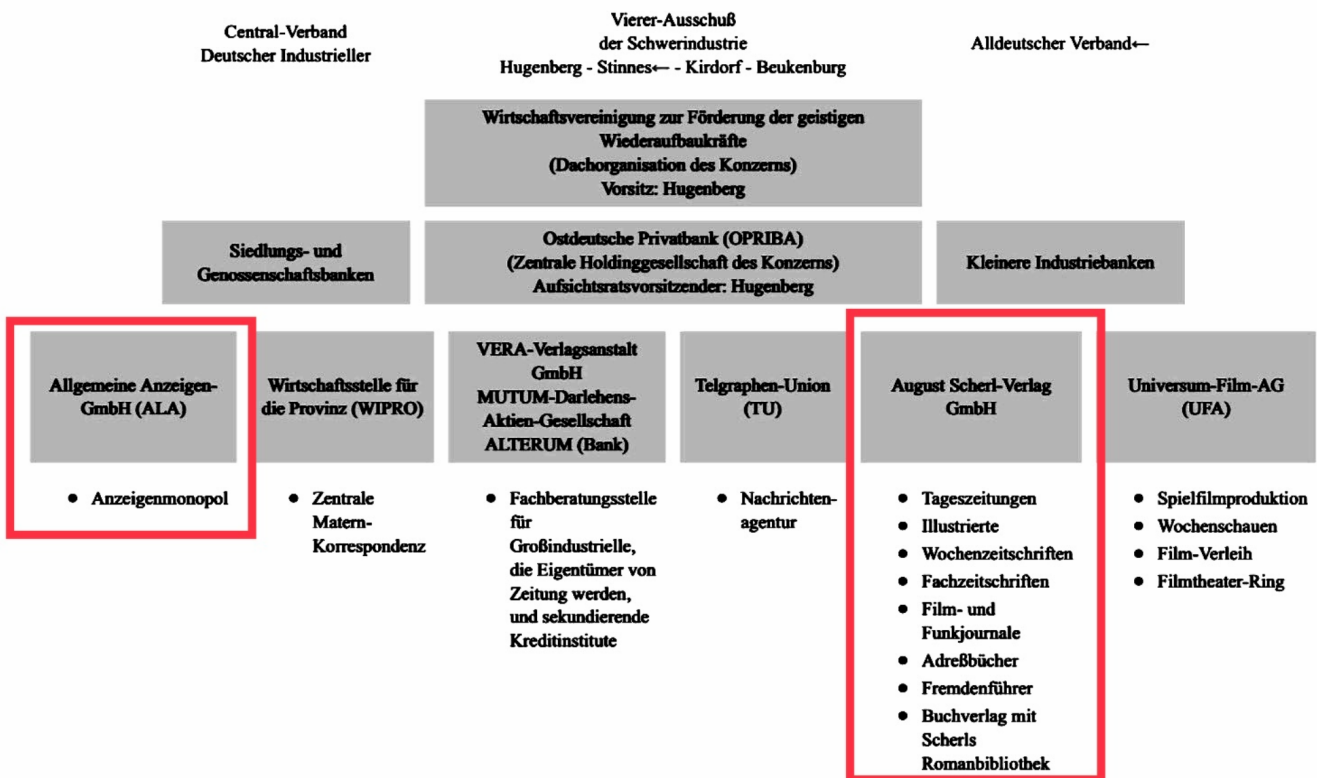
Central-Verband
Deutscher Industrieller

Vierer-Ausschuß
der Schwerindustrie
Hugenberg - Stinnes← - Kirdorf - Beukenburg

Alldeutscher Verband←

Wirtschaftsvereinigung zur Förderung der geistigen Wiederaufbaukräfte
(Dachorganisation des Konzerns)
Vorsitz: Hugenberg

Siedlungs- und Genossenschaftsbanken

Ostdeutsche Privatbank (OPRIBA)
(Zentrale Holdinggesellschaft des Konzerns)
Aufsichtsratsvorsitzender: Hugenberg

Kleinere Industriebanken

Allgemeine Anzeigen-GmbH (ALA)

- Anzeigenmonopol

Wirtschaftsstelle für die Provinz (WIPRO)

- Zentrale Matern-Korrespondenz

VERA-Verlagsanstalt GmbH
MUTUM-Darlehens-Aktien-Gesellschaft
ALTERUM (Bank)

- Fachberatungsstelle für Großindustrielle, die Eigentümer von Zeitung werden, und sekundierende Kreditinstitute

Telgraphen-Union (TU)

- Nachrichtenagentur

August Scherl-Verlag GmbH

- Tageszeitungen
- Illustrierte
- Wochenzeitschriften
- Fachzeitschriften
- Film- und Funkjournale
- Adreßbücher
- Fremdenführer
- Buchverlag mit Scherls Romanbibliothek

Universum-Film-AG (UFA)

- Spielfilmproduktion
- Wochenschauen
- Film-Verleih
- Filmtheater-Ring